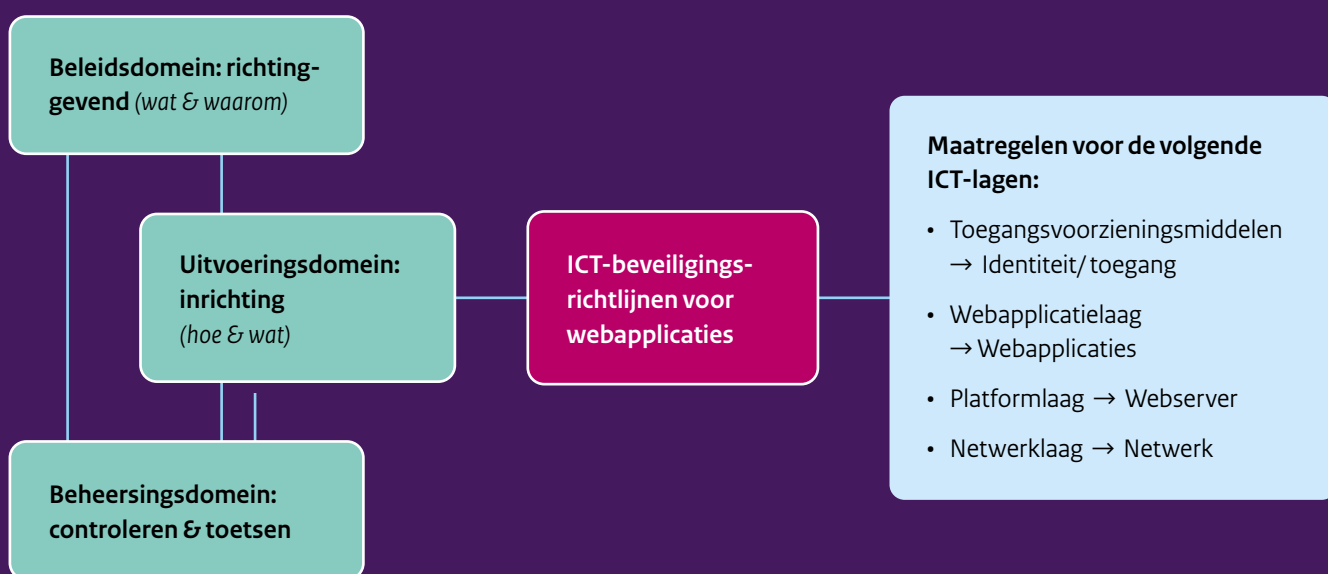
**Beleidsdomein: richtinggevend** *(wat & waarom)*

**Uitvoeringsdomein: inrichting** *(hoe & wat)*

**Beheersingsdomein: controleren & toetsen**

**ICT-beveiligingsrichtlijnen voor webapplicaties**

**Maatregelen voor de volgende ICT-lagen:**

• Toegangsvoorzieningsmiddelen → Identiteit/ toegang

• Webapplicatielaag → Webapplicaties

• Platformlaag → Webserver

• Netwerklaag → Netwerk